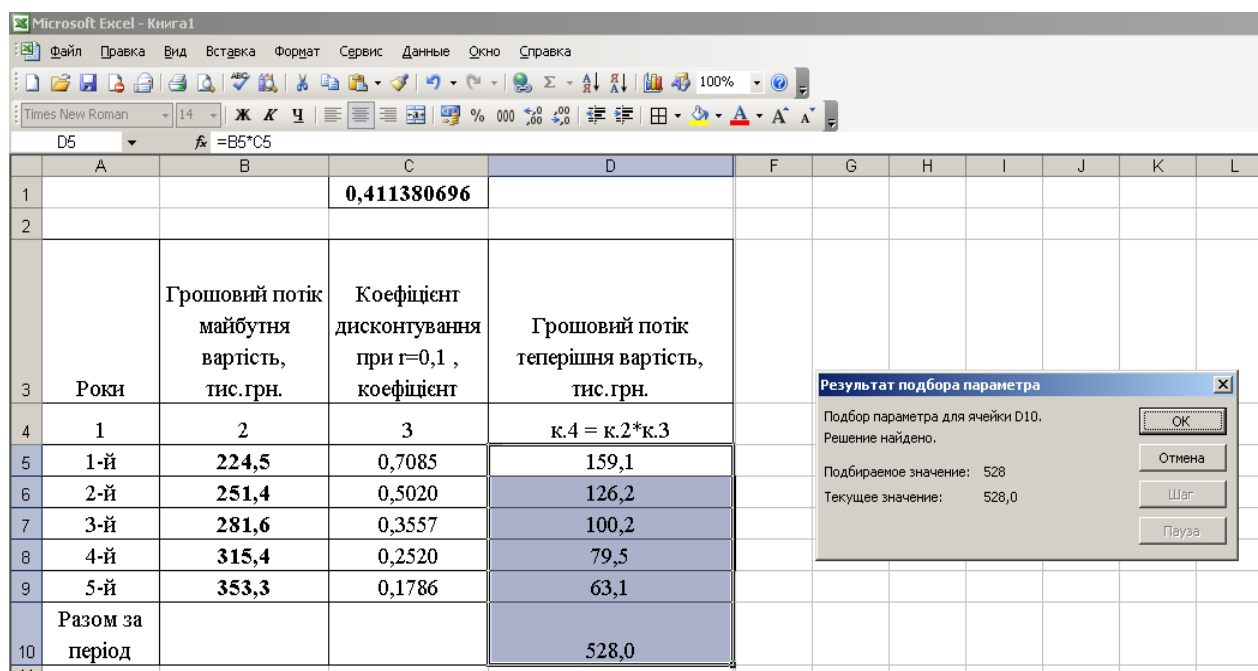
Microsoft Excel - Книга1

Файл Правка Вид Вставка Формат Сервис Данные Окно Справка

100%

Times New Roman 14 Ж К Ч % 000

D5 $f_x$ =B5*C5

| | A | B | C | D | F | G | H | I | J | K | L |
|---|---|---|---|---|---|---|---|---|---|---|---|
| 1 | | | 0,411380696 | | | | | | | | |
| 2 | | | | | | | | | | | |
| 3 | Роки | Грошовий потік майбутня вартість, тис.грн. | Коефіцієнт дисконтування при r=0,1 , коефіцієнт | Грошовий потік теперішня вартість, тис.грн. | | | | | | | |
| 4 | 1 | 2 | 3 | к.4 = к.2*к.3 | | | | | | | |
| 5 | 1-й | 224,5 | 0,7085 | 159,1 | | | | | | | |
| 6 | 2-й | 251,4 | 0,5020 | 126,2 | | | | | | | |
| 7 | 3-й | 281,6 | 0,3557 | 100,2 | | | | | | | |
| 8 | 4-й | 315,4 | 0,2520 | 79,5 | | | | | | | |
| 9 | 5-й | 353,3 | 0,1786 | 63,1 | | | | | | | |
| 10 | Разом за період | | | 528,0 | | | | | | | |

Результат подбора параметра

Подбор параметра для ячейки D10.
Решение найдено.

Подбираемое значение: 528
Текущее значение: 528,0

OK
Отмена
Шаг
Пауза